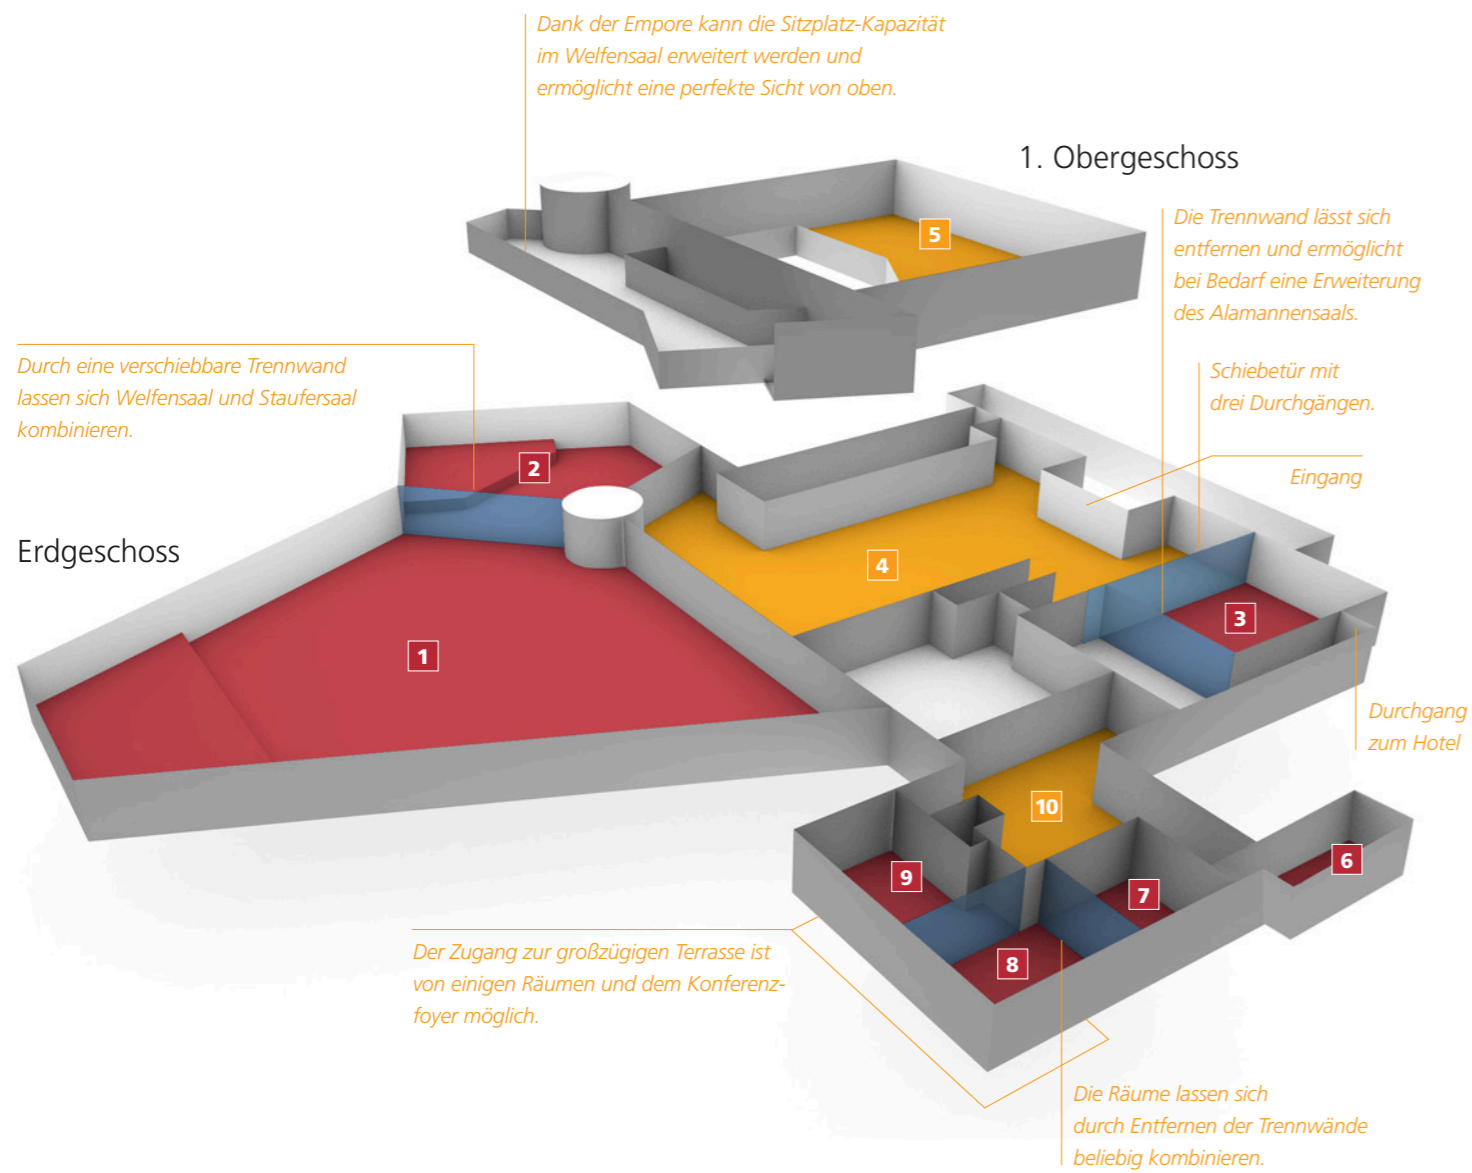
Dank der Empore kann die Sitzplatz-Kapazität im Welfensaal erweitert werden und ermöglicht eine perfekte Sicht von oben.

1. Obergeschoss

5

Die Trennwand lässt sich entfernen und ermöglicht bei Bedarf eine Erweiterung des Alamannensaals.

Durch eine verschiebbare Trennwand lassen sich Welfensaal und Staufersaal kombinieren.

Schiebetür mit drei Durchgängen.

Eingang

2

Erdgeschoss

4

1

3

Durchgang zum Hotel

10

9

7

6

8

Der Zugang zur großzügigen Terrasse ist von einigen Räumen und dem Konferenzfoyer möglich.

Die Räume lassen sich durch Entfernen der Trennwände beliebig kombinieren.